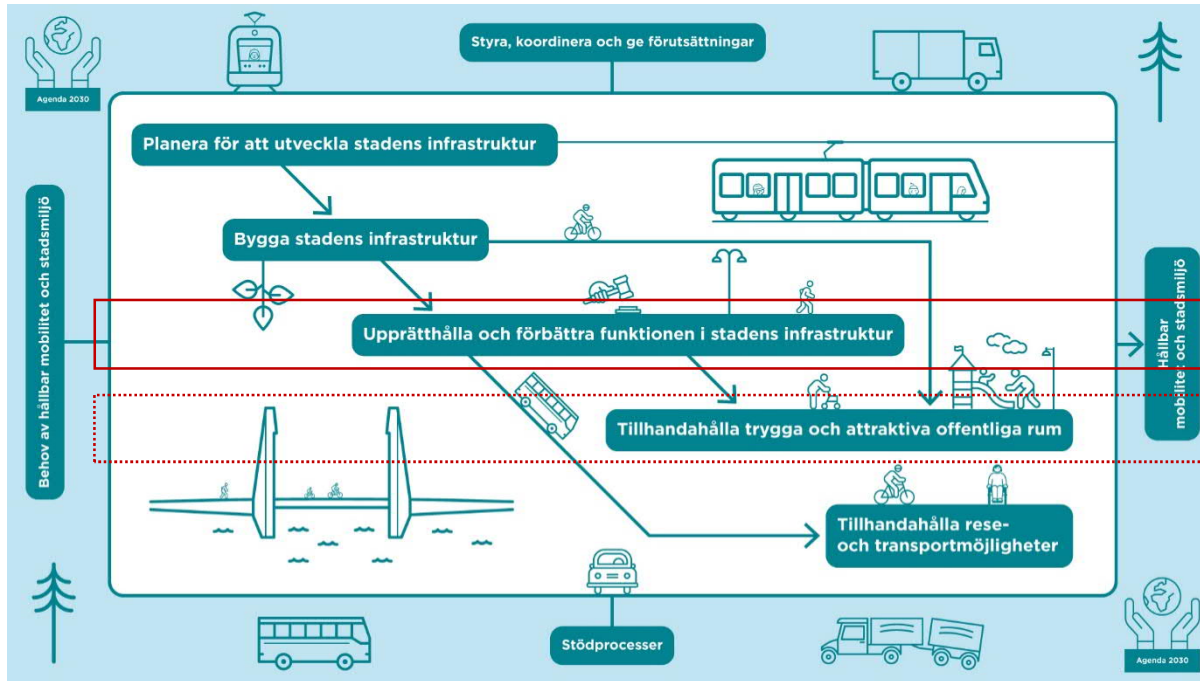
Agenda 2030

Styra, koordinera och ge förutsättningar

Planera för att utveckla stadens infrastruktur

Bygga stadens infrastruktur

Upprätthålla och förbättra funktionen i stadens infrastruktur

Tillhandahålla trygga och attraktiva offentliga rum

Tillhandahålla rese- och transportmöjligheter

Behov av hållbar mobilitet och stadsmiljö

Hållbar mobilitet och stadsmiljö

Stödprocesser

Agenda 2030